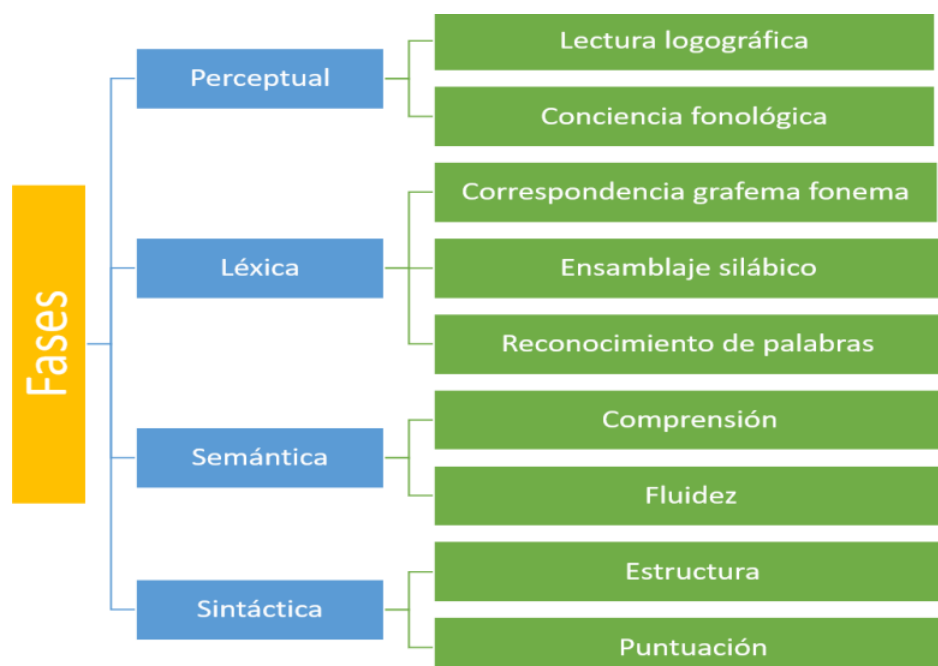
Fases

Perceptual
Lectura logográfica
Conciencia fonológica

Léxica
Correspondencia grafema fonema
Ensamblaje silábico
Reconocimiento de palabras

Semántica
Comprensión
Fluidez

Sintáctica
Estructura
Puntuación